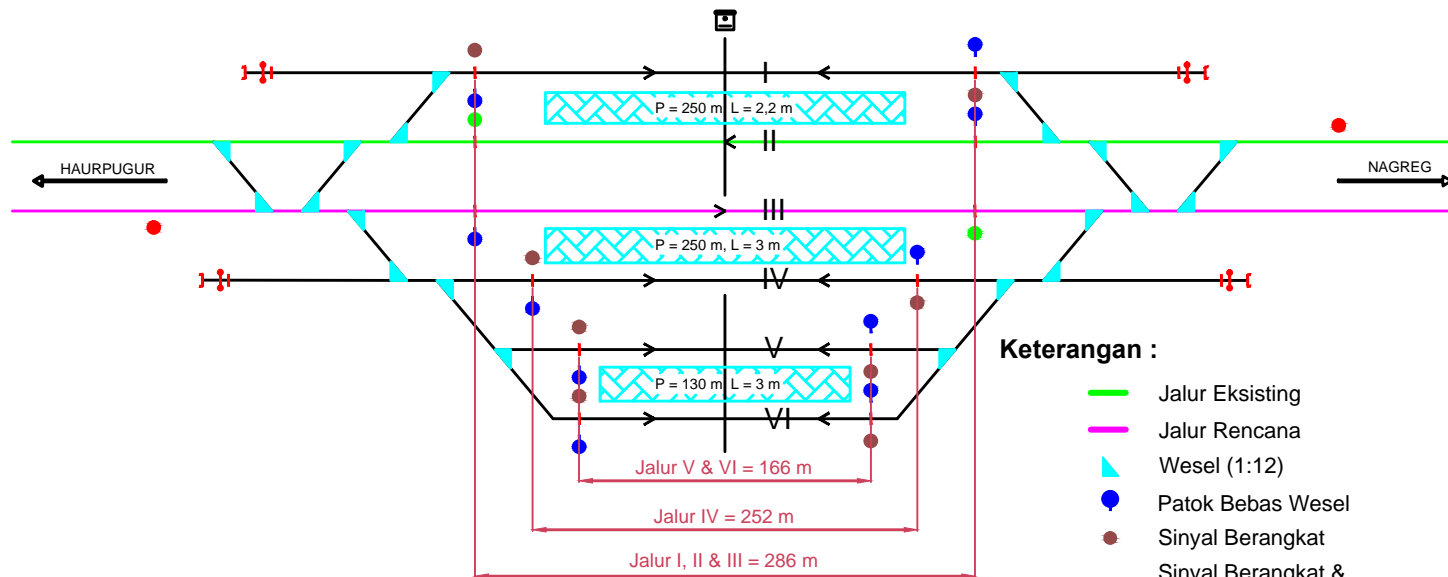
I

P = 250 m, L = 2,2 m

II

HAURPUGUR

NAGREG

III

P = 250 m, L = 3 m

IV

V

P = 130 m, L = 3 m

VI

Jalur V & VI = 166 m

Jalur IV = 252 m

Jalur I, II & III = 286 m

Keterangan :

Jalur Eksisting

Jalur Rencana

Wesel (1:12)

Patok Bebas Wesel

Sinyal Berangkat

Sinyal Berangkat &